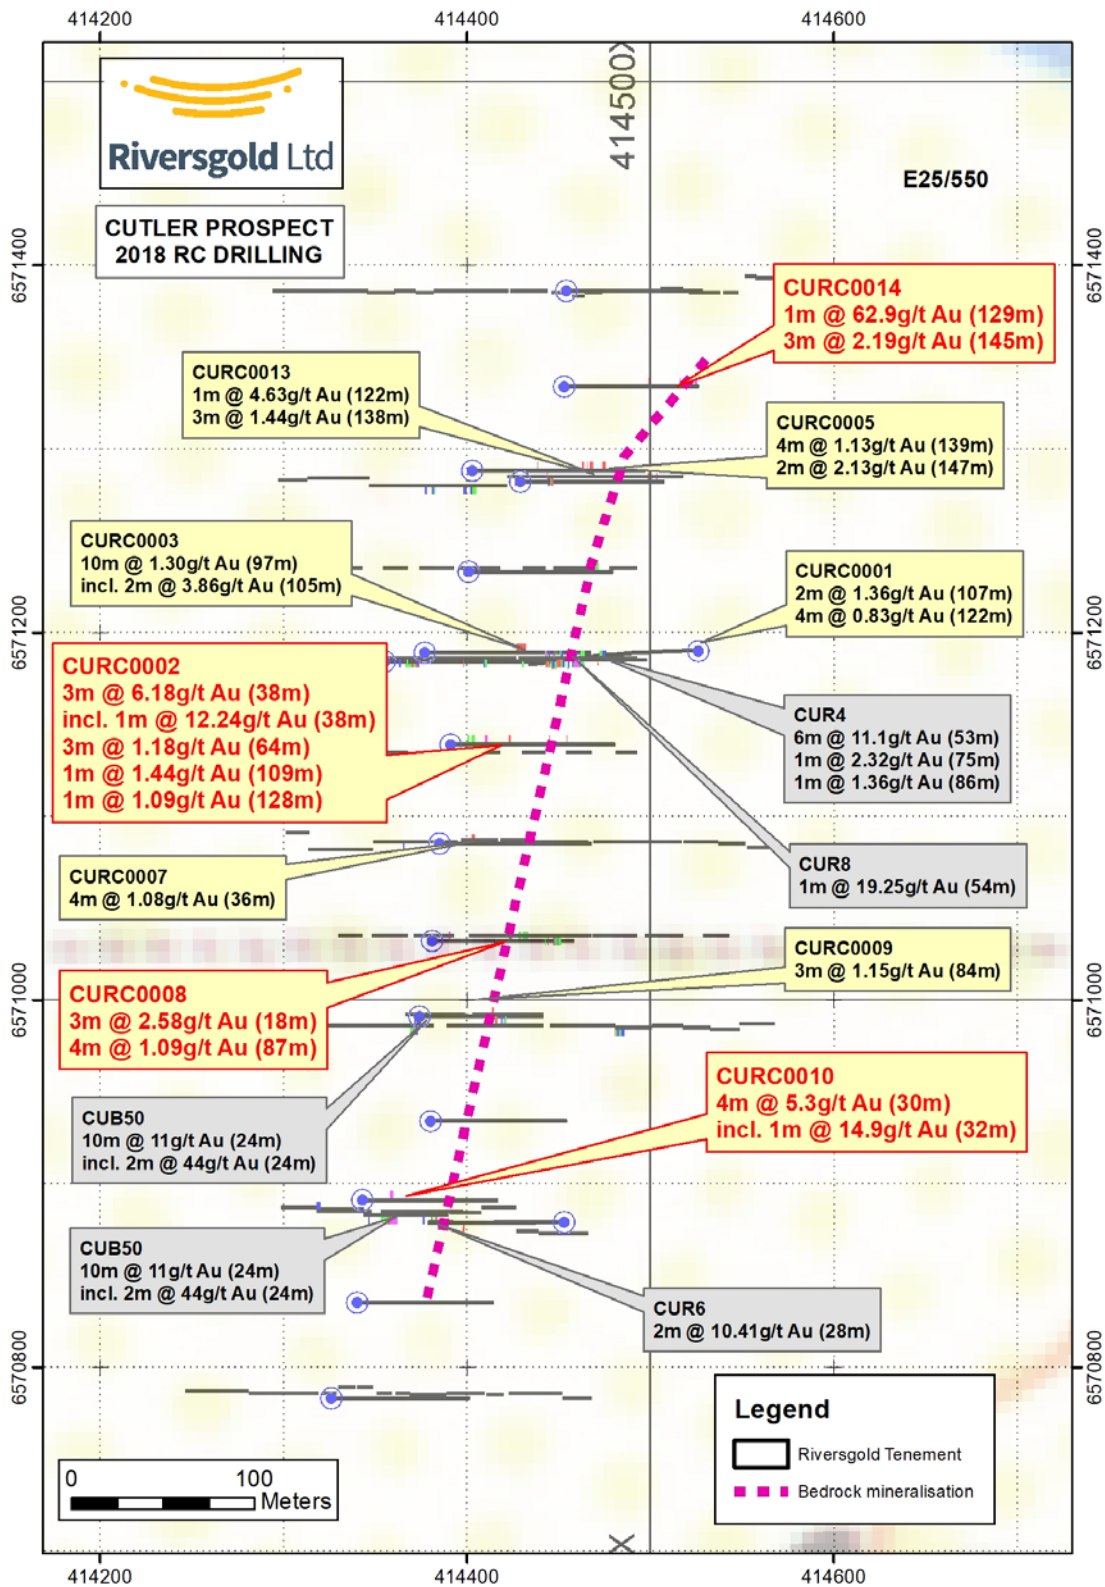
414200
414400
414600

Riversgold Ltd

414500

E25/550

CUTLER PROSPECT
2018 RC DRILLING

6571400
6571400

CURC0014
1m @ 62.9g/t Au (129m)
3m @ 2.19g/t Au (145m)

CURC0013
1m @ 4.63g/t Au (122m)
3m @ 1.44g/t Au (138m)

CURC0005
4m @ 1.13g/t Au (139m)
2m @ 2.13g/t Au (147m)

CURC0003
10m @ 1.30g/t Au (97m)
incl. 2m @ 3.86g/t Au (105m)

CURC0001
2m @ 1.36g/t Au (107m)
4m @ 0.83g/t Au (122m)

6571200
6571200

CURC0002
3m @ 6.18g/t Au (38m)
incl. 1m @ 12.24g/t Au (38m)
3m @ 1.18g/t Au (64m)
1m @ 1.44g/t Au (109m)
1m @ 1.09g/t Au (128m)

CUR4
6m @ 11.1g/t Au (53m)
1m @ 2.32g/t Au (75m)
1m @ 1.36g/t Au (86m)

CUR8
1m @ 19.25g/t Au (54m)

CURC0007
4m @ 1.08g/t Au (36m)

CURC0009
3m @ 1.15g/t Au (84m)

CURC0008
3m @ 2.58g/t Au (18m)
4m @ 1.09g/t Au (87m)

6571000
6571000

CURC0010
4m @ 5.3g/t Au (30m)
incl. 1m @ 14.9g/t Au (32m)

CUB50
10m @ 11g/t Au (24m)
incl. 2m @ 44g/t Au (24m)

CUB50
10m @ 11g/t Au (24m)
incl. 2m @ 44g/t Au (24m)

CUR6
2m @ 10.41g/t Au (28m)

6570800
6570800

Legend
Riversgold Tenement
Bedrock mineralisation

0
100
Meters

414200
414400
414600